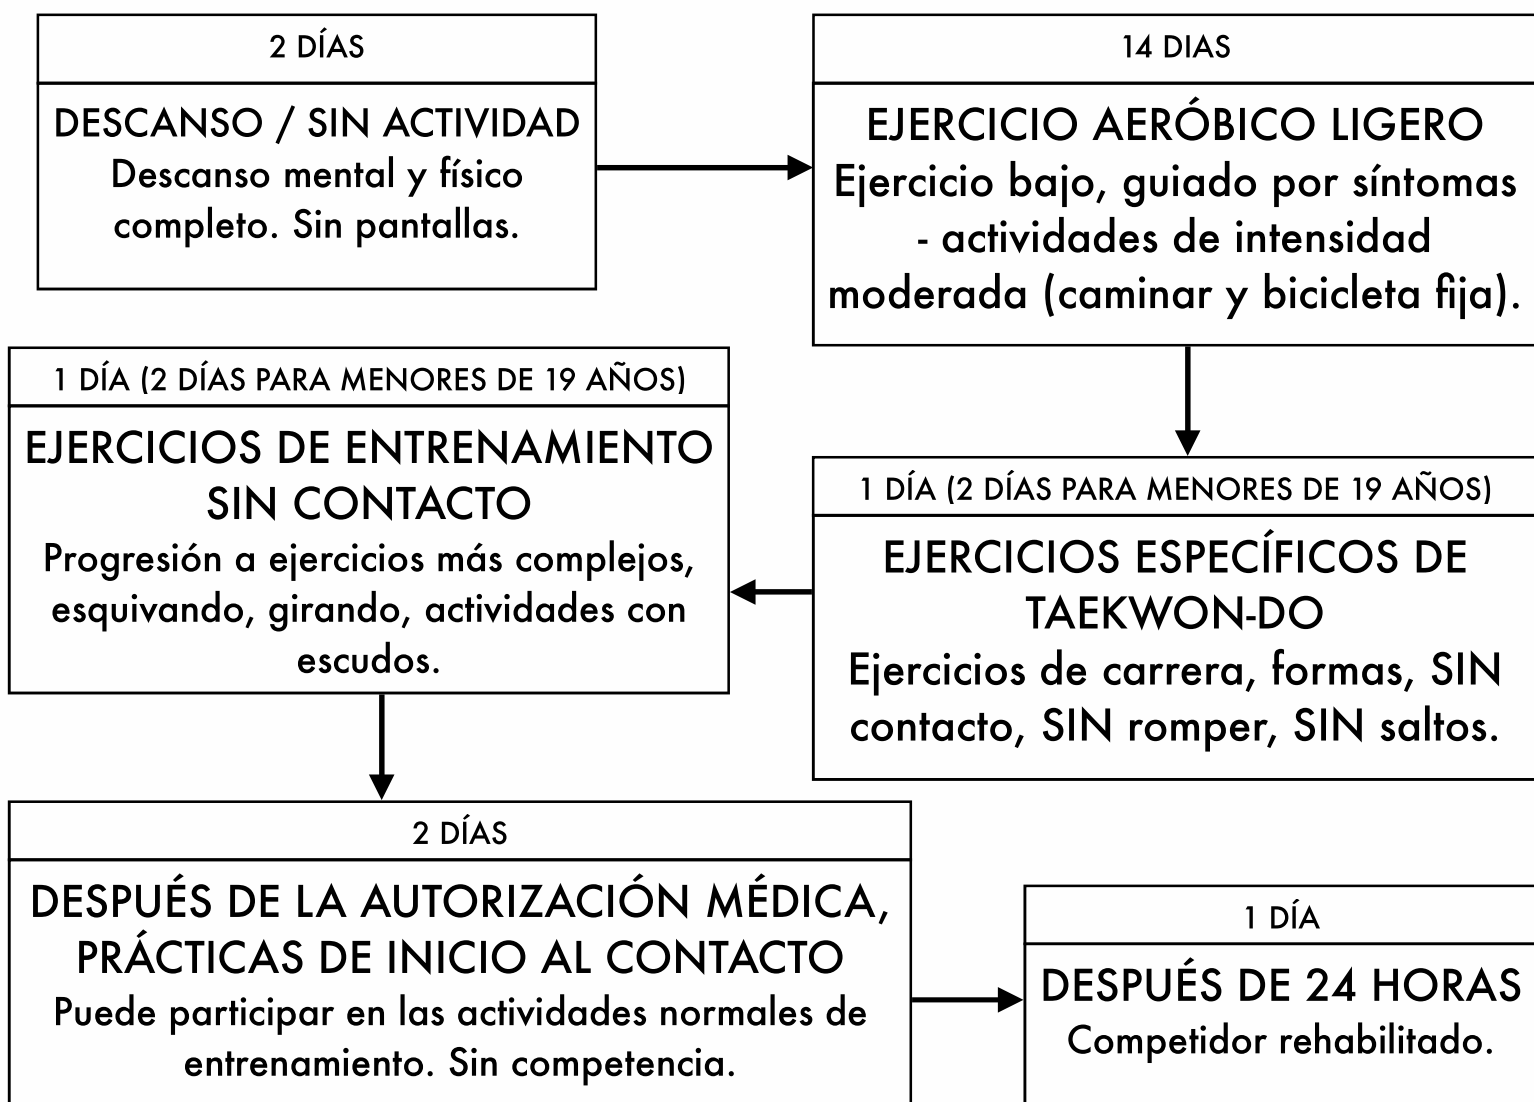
2 DÍAS

DESCANSO / SIN ACTIVIDAD
Descanso mental y físico completo. Sin pantallas.

14 DIAS

EJERCICIO AERÓBICO LIGERO
Ejercicio bajo, guiado por síntomas - actividades de intensidad moderada (caminar y bicicleta fija).

1 DÍA (2 DÍAS PARA MENORES DE 19 AÑOS)

EJERCICIOS ESPECÍFICOS DE TAEKWON-DO
Ejercicios de carrera, formas, SIN contacto, SIN romper, SIN saltos.

1 DÍA (2 DÍAS PARA MENORES DE 19 AÑOS)

EJERCICIOS DE ENTRENAMIENTO SIN CONTACTO
Progresión a ejercicios más complejos, esquivando, girando, actividades con escudos.

2 DÍAS

DESPUÉS DE LA AUTORIZACIÓN MÉDICA, PRÁCTICAS DE INICIO AL CONTACTO
Puede participar en las actividades normales de entrenamiento. Sin competencia.

1 DÍA

DESPUÉS DE 24 HORAS
Competidor rehabilitado.